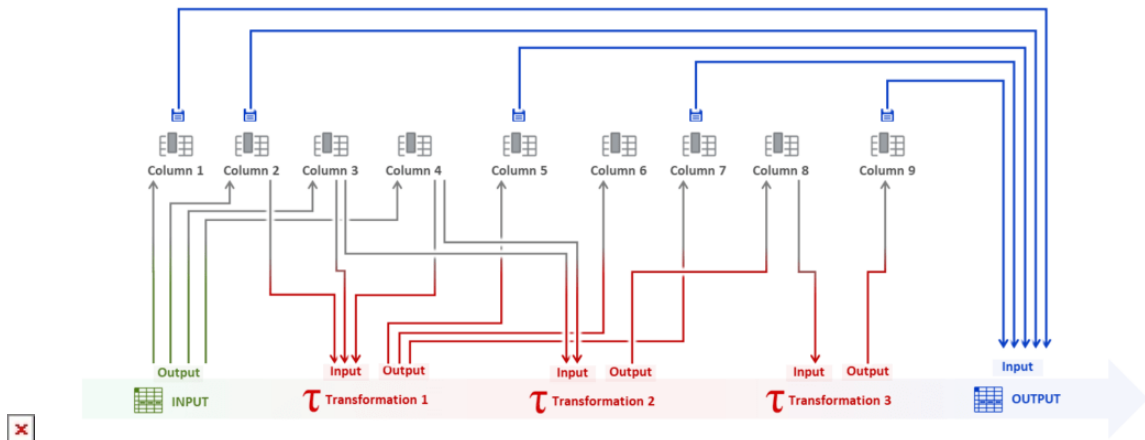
Column 1 Column 2 Column 3 Column 4 Column 5 Column 6 Column 7 Column 8 Column 9

Output Input Output Input Output Input Output Input

INPUT

$\tau$ Transformation 1

$\tau$ Transformation 2

$\tau$ Transformation 3

OUTPUT